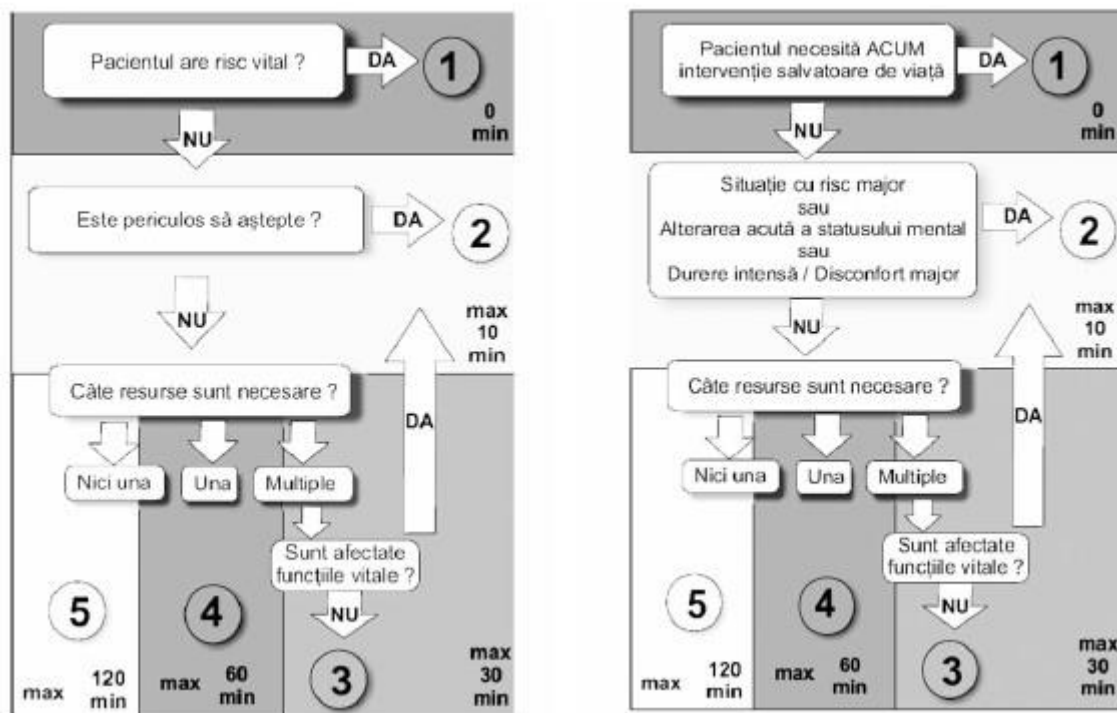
Pacientul are risc vital ?

DA

1

0 min

NU

Este periculos să aştepte ?

DA

2

NU

max 10 min

Câte resurse sunt necesare ?

DA

Nici una

Una

Multiple

Sunt afectate funcţiile vitale ?

NU

5

4

3

max 120 min

max 60 min

max 30 min

Pacientul necesită ACUM intervenţie salvatoare de viaţă

DA

1

0 min

NU

Situaţie cu risc major
sau
Alterarea acută a statusului mental
sau
Durere intensă / Disconfort major

DA

2

NU

max 10 min

Câte resurse sunt necesare ?

DA

Nici una

Una

Multiple

Sunt afectate funcţiile vitale ?

NU

5

4

3

max 120 min

max 60 min

max 30 min